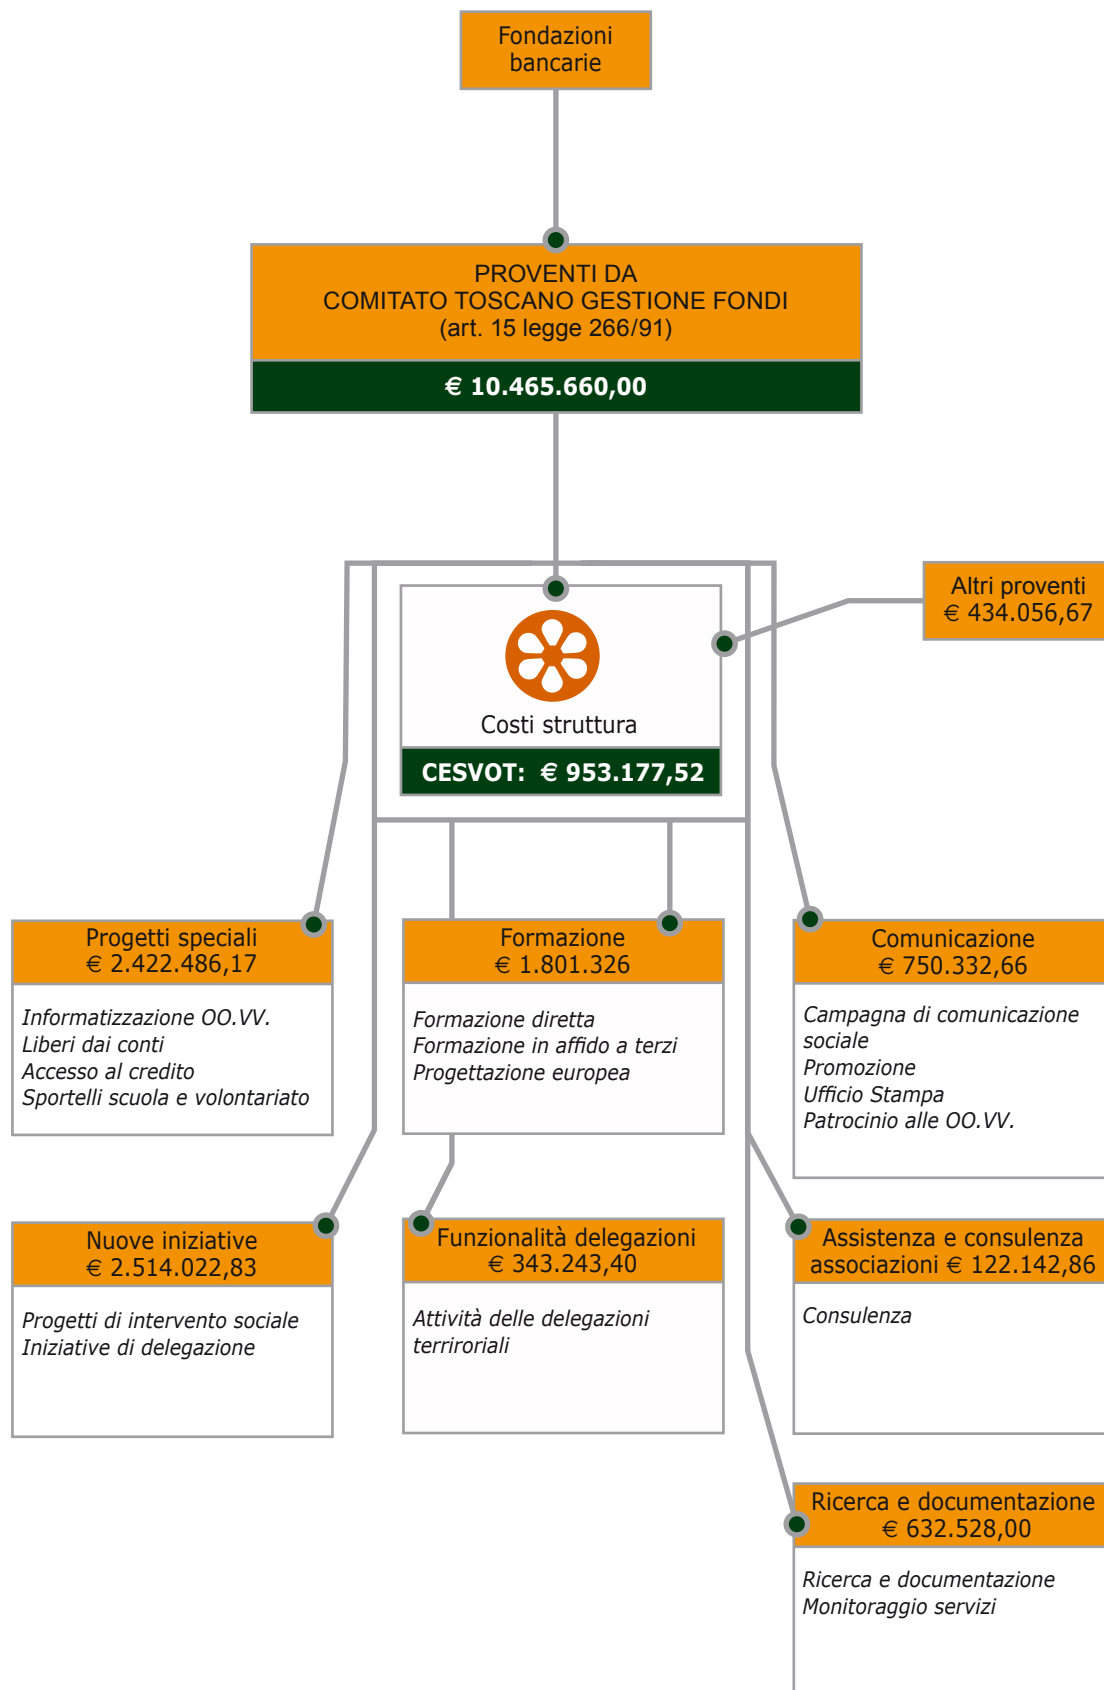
Fondazioni bancarie

PROVENTI DA
COMITATO TOSCANO GESTIONE FONDI
(art. 15 legge 266/91)

€ 10.465.660,00

Altri proventi
€ 434.056,67

Costi struttura

CESVOT: € 953.177,52

Progetti speciali
€ 2.422.486,17

Informatizzazione OO.VV.
Liberi dai conti
Accesso al credito
Sportelli scuola e volontariato

Formazione
€ 1.801.326

Formazione diretta
Formazione in affido a terzi
Progettazione europea

Comunicazione
€ 750.332,66

Campagna di comunicazione sociale
Promozione
Ufficio Stampa
Patrocinio alle OO.VV.

Nuove iniziative
€ 2.514.022,83

Progetti di intervento sociale
Iniziative di delegazione

Funzionalità delegazioni
€ 343.243,40

Attività delle delegazioni terriroriali

Assistenza e consulenza associazioni € 122.142,86

Consulenza

Ricerca e documentazione
€ 632.528,00

Ricerca e documentazione
Monitoraggio servizi